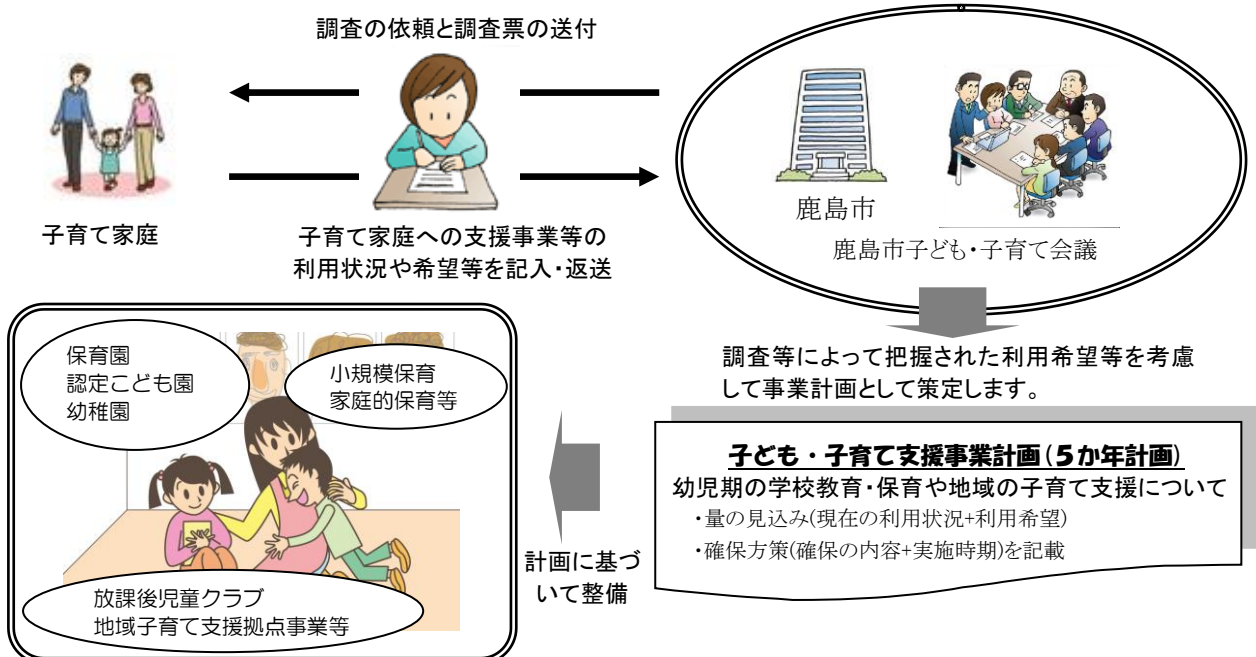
調査の依頼と調査票の送付

子育て家庭

子育て家庭への支援事業等の利用状況や希望等を記入・返送

鹿島市

鹿島市子ども・子育て会議

調査等によって把握された利用希望等を考慮して事業計画として策定します。

子ども・子育て支援事業計画(5か年計画)

幼児期の学校教育・保育や地域の子育て支援について

・量の見込み(現在の利用状況+利用希望)

・確保方策(確保の内容+実施時期)を記載

計画に基づいて整備

保育園
認定こども園
幼稚園

小規模保育
家庭的保育等

放課後児童クラブ
地域子育て支援拠点事業等